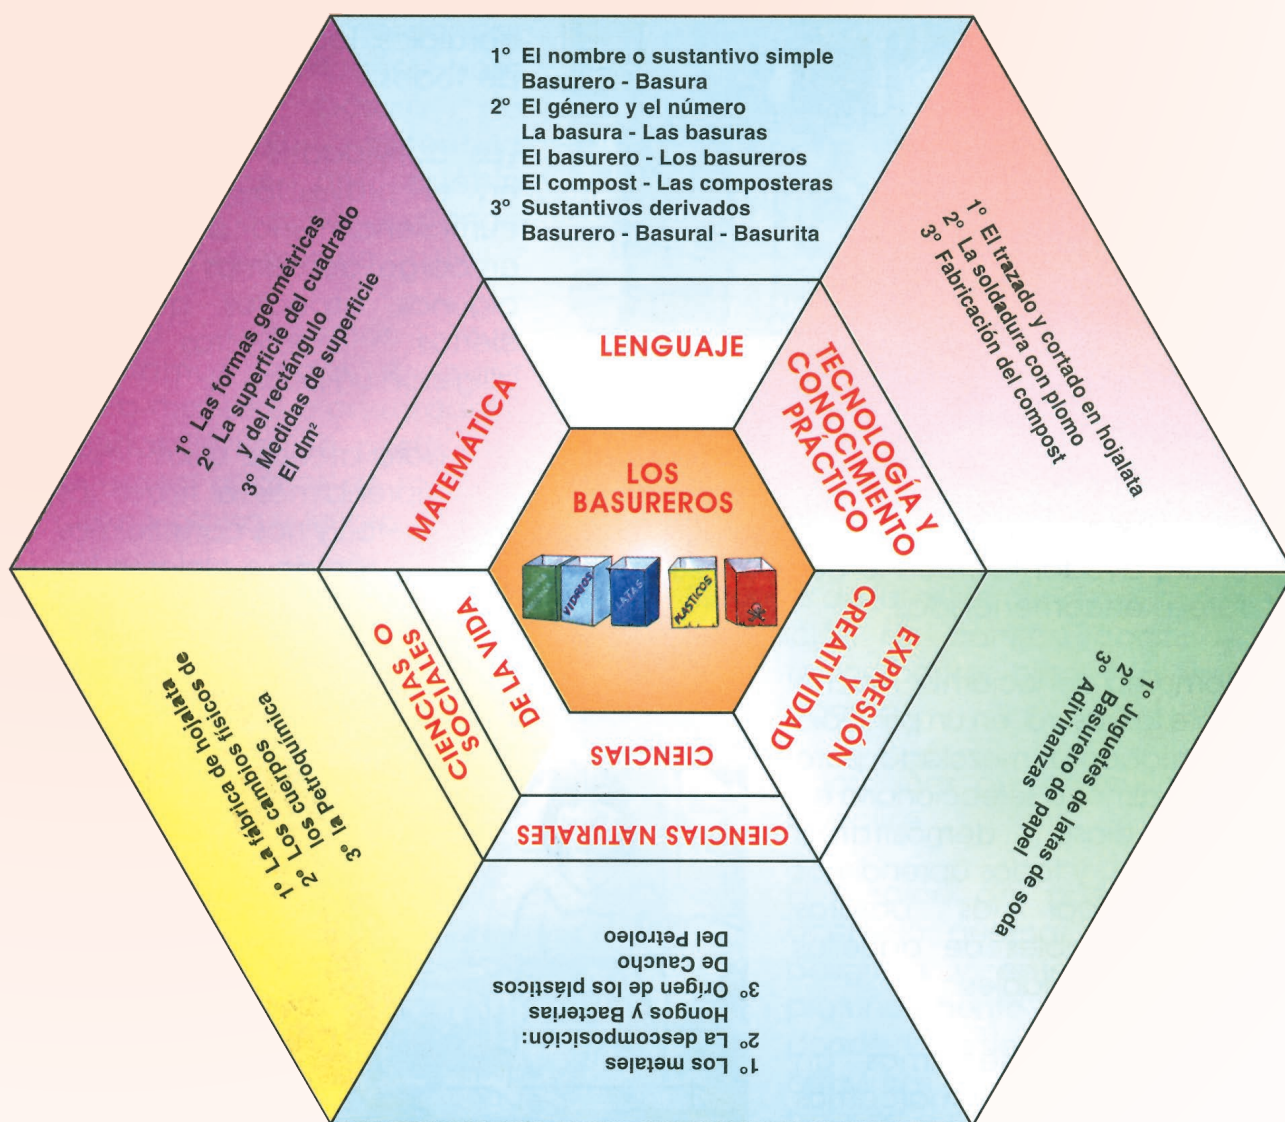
1° El nombre o sustantivo simple
Basurero - Basura
2° El género y el número
La basura - Las basuras
El basurero - Los basureros
El compost - Las composteras
3° Sustantivos derivados
Basurero - Basural - Basurita

1° El trazado y cortado en hojalata
2° La soldadura con plomo
3° Fabricación del compost

1° Las formas geométricas
2° La superficie del cuadrado y del rectángulo
3° Medidas de superficie El dm²

LENGUAJE

TECNOLOGÍA Y CONOCIMIENTO PRÁCTICO

MATEMÁTICA

LOS BASUREROS

VIDRIOS

LATAS

PLÁSTICOS

EXPRESIÓN Y CREATIVIDAD

CIENCIAS SOCIALES O DE LA VIDA

CIENCIAS

CIENCIAS NATURALES

1° Juguetes de latas de soda
2° Basurero de papel
3° Adivinanzas

1° La fábrica de hojalata
2° Los cambios físicos de los cuerpos
3° la Petroquímica

1° Los metales
2° La descomposición: Hongos y Bacterias
3° Origen de los plásticos
De Caucho
Del Petroleo